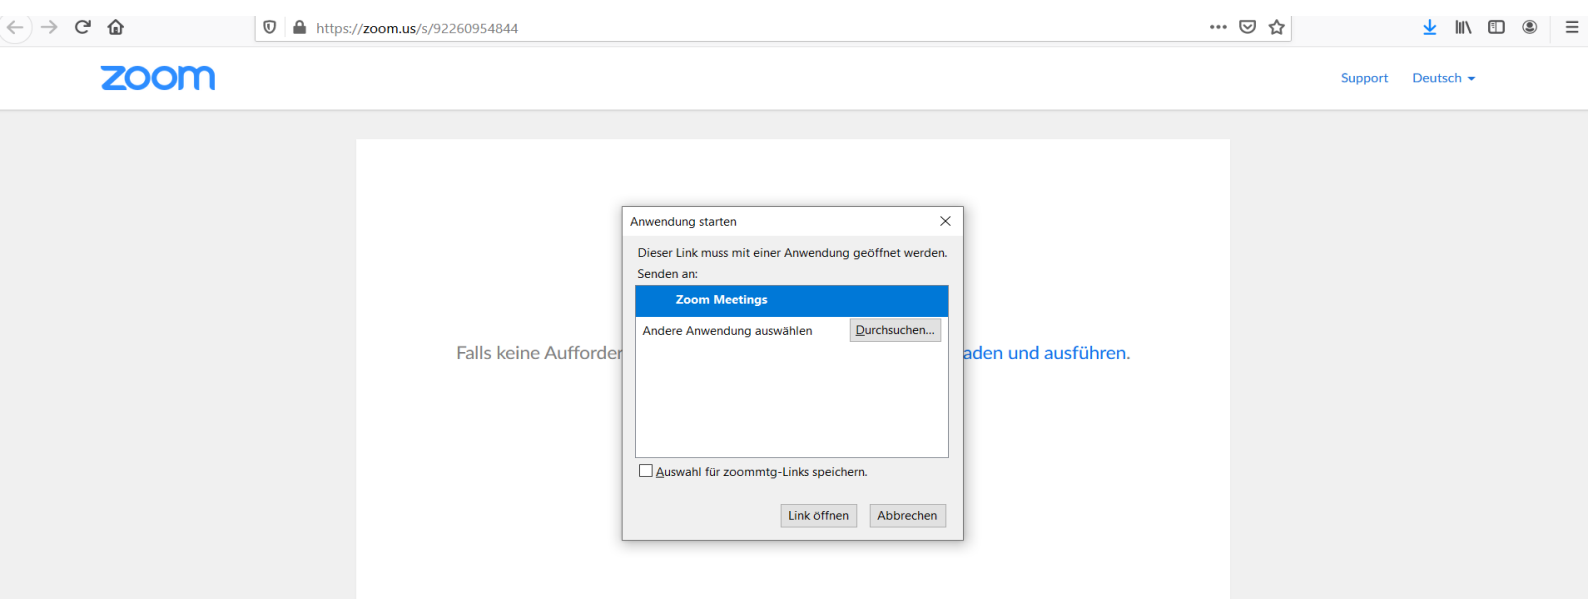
https://zoom.us/s/92260954844

zoom

Support Deutsch

Anwendung starten

Dieser Link muss mit einer Anwendung geöffnet werden.
Senden an:

Zoom Meetings

Andere Anwendung auswählen Durchsuchen...

Falls keine Aufforder

aden und ausführen.

Auswahl für zoommtg-Links speichern.

Link öffnen Abbrechen